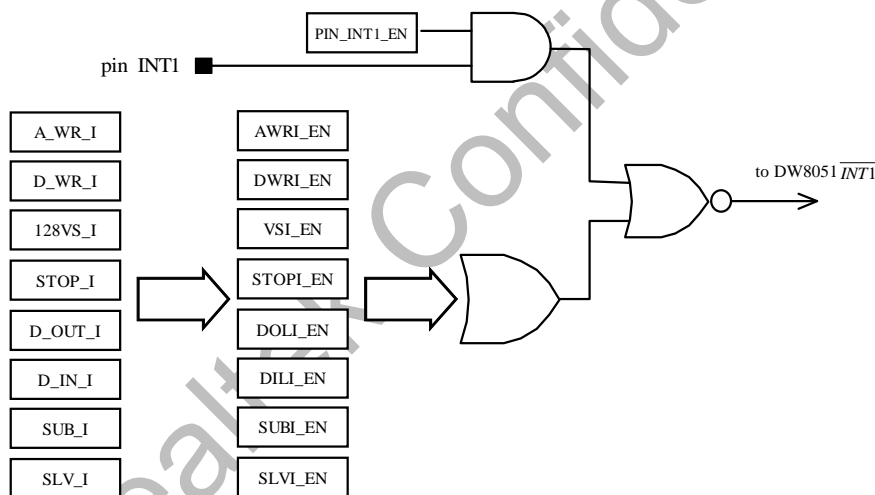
PIN_INT1_EN

pin INT1

A_WR_I

D_WR_I

128VS_I

STOP_I

D_OUT_I

D_IN_I

SUB_I

SLV_I

AWRI_EN

DWRI_EN

VSI_EN

STOPI_EN

DOLI_EN

DILI_EN

SUBI_EN

SLVI_EN

to DW8051 $\overline{INT1}$

Realtek Confidential